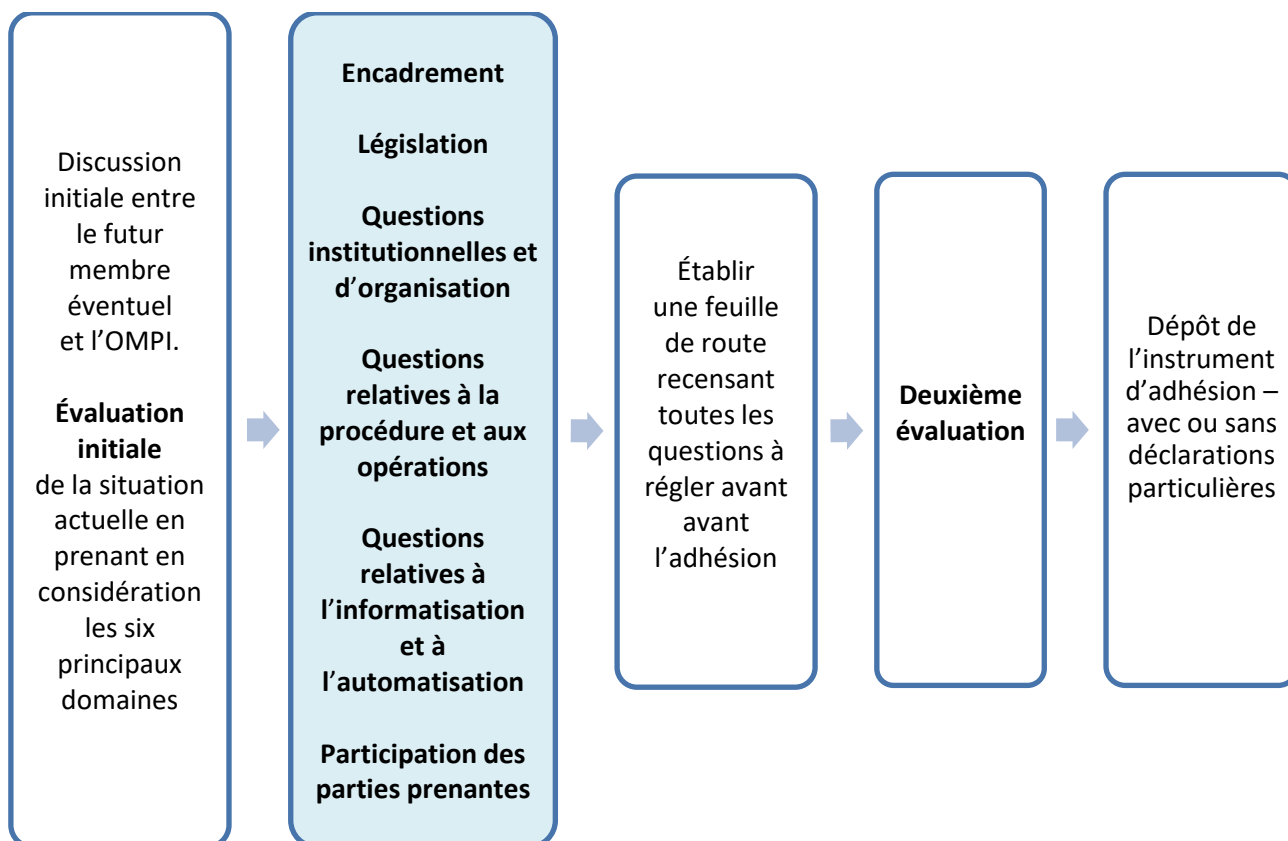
Discussion initiale entre le futur membre éventuel et l’OMPI.

Évaluation initiale de la situation actuelle en prenant en considération les six principaux domaines

Encadrement

Législation

Questions institutionnelles et d’organisation

Questions relatives à la procédure et aux opérations

Questions relatives à l’informatisation et à l’automatisation

Participation des parties prenantes

Établir une feuille de route recensant toutes les questions à régler avant avant l’adhésion

Deuxième évaluation

Dépôt de l’instrument d’adhésion – avec ou sans déclarations particulières